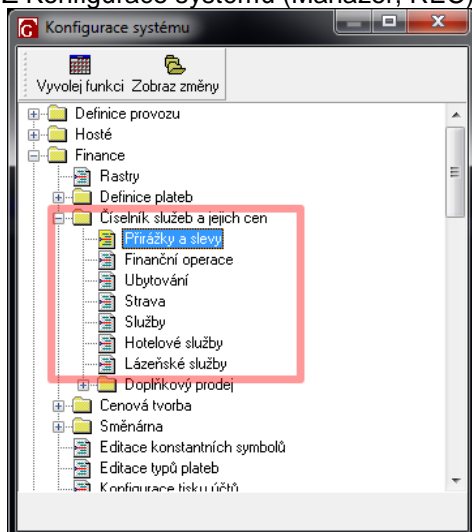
Z Konfigurace systému (Manažer, REC

Konfigurace systému

Vyvolej funkci
Zobraz změny

Definice provozu
Hosté
Finance
Rastry
Definice plateb
Číselník služeb a jejich cen
Přirážky a slevy
Finanční operace
Ubytování
Strava
Služby
Hotelové služby
Lázeňské služby
Doplňkový prodej
Cenová tvorba
Směnárna
Editace konstantních symbolů
Editace typů plateb
Konfigurace tisku účtů